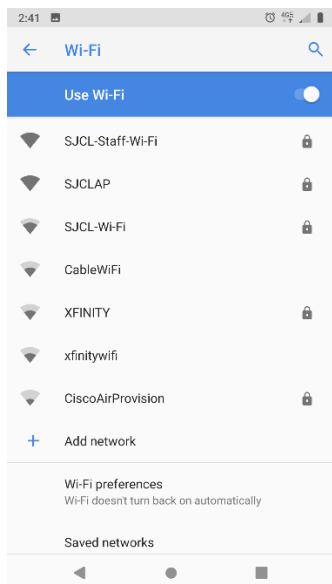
2:41

Wi-Fi

Use Wi-Fi

SJCL-Staff-Wi-Fi

SJCLAP

SJCL-Wi-Fi

CableWiFi

XFINITY

xfinitywifi

CiscoAirProvision

Add network

Wi-Fi preferences
Wi-Fi doesn't turn back on automatically

Saved networks